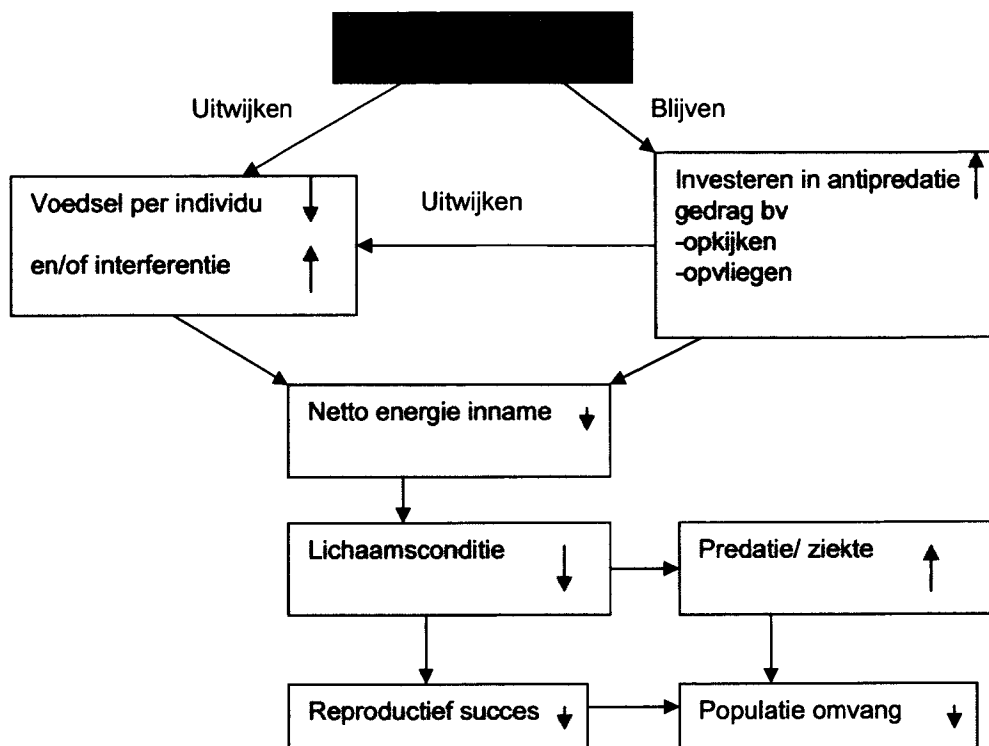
Uitwijken

Blijven

Voedsel per individu ↓

en/of interferentie ↑

Uitwijken

Investeren in antipredatie ↑
gedrag bv
-opkijken
-opvliegen

Netto energie inname ↓

Lichaamsconditie ↓

Predatie/ ziekte ↑

Reproductief succes ↓

Populatie omvang ↓